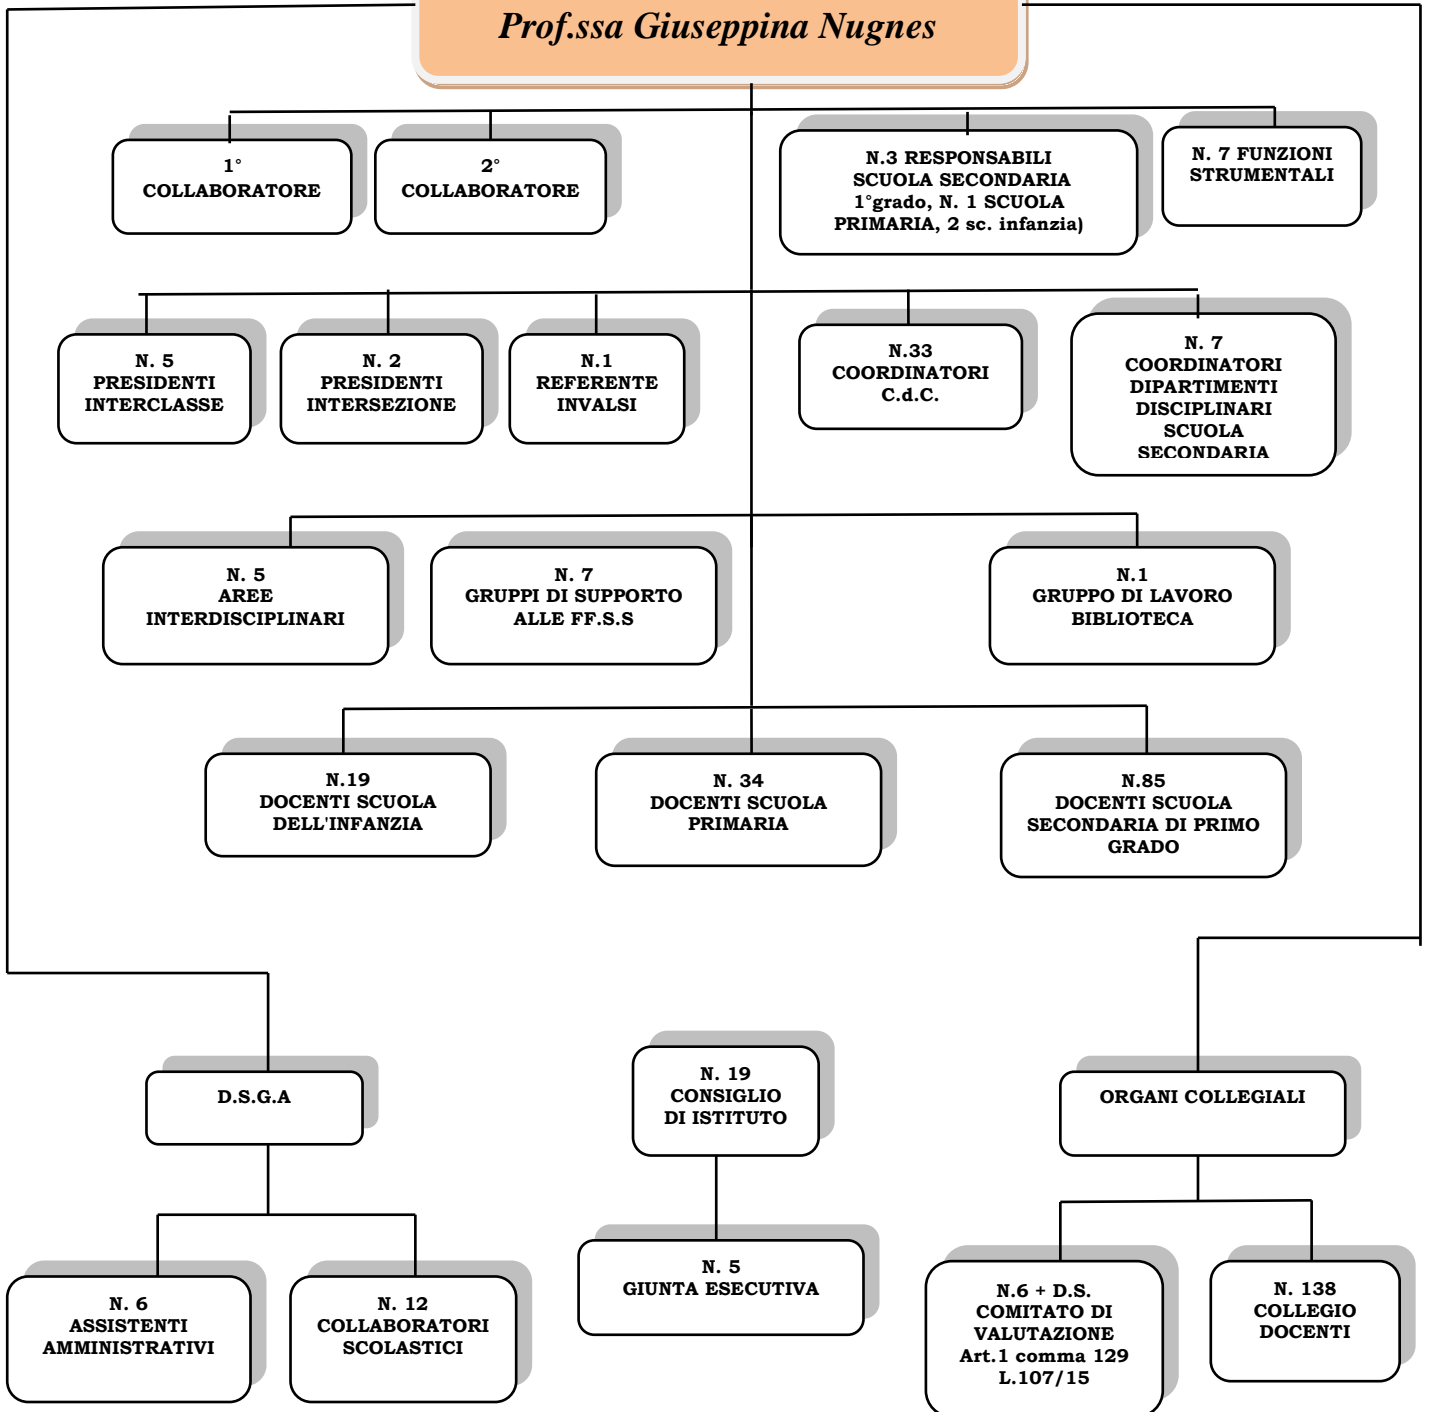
Prof.ssa Giuseppina Nugnes

1° COLLABORATORE

2° COLLABORATORE

N.3 RESPONSABILI SCUOLA SECONDARIA 1°grado, N. 1 SCUOLA PRIMARIA, 2 sc. infanzia)

N. 7 FUNZIONI STRUMENTALI

N. 5 PRESIDENTI INTERCLASSE

N. 2 PRESIDENTI INTERSEZIONE

N.1 REFERENTE INVALSI

N.33 COORDINATORI C.d.C.

N. 7 COORDINATORI DIPARTIMENTI DISCIPLINARI SCUOLA SECONDARIA

N. 5 AREE INTERDISCIPLINARI

N. 7 GRUPPI DI SUPPORTO ALLE FF.S.S

N.1 GRUPPO DI LAVORO BIBLIOTECA

N.19 DOCENTI SCUOLA DELL'INFANZIA

N. 34 DOCENTI SCUOLA PRIMARIA

N.85 DOCENTI SCUOLA SECONDARIA DI PRIMO GRADO

D.S.G.A

N. 19 CONSIGLIO DI ISTITUTO

ORGANI COLLEGIALI

N. 6 ASSISTENTI AMMINISTRATIVI

N. 12 COLLABORATORI SCOLASTICI

N. 5 GIUNTA ESECUTIVA

N.6 + D.S. COMITATO DI VALUTAZIONE Art.1 comma 129 L.107/15

N. 138 COLLEGIO DOCENTI